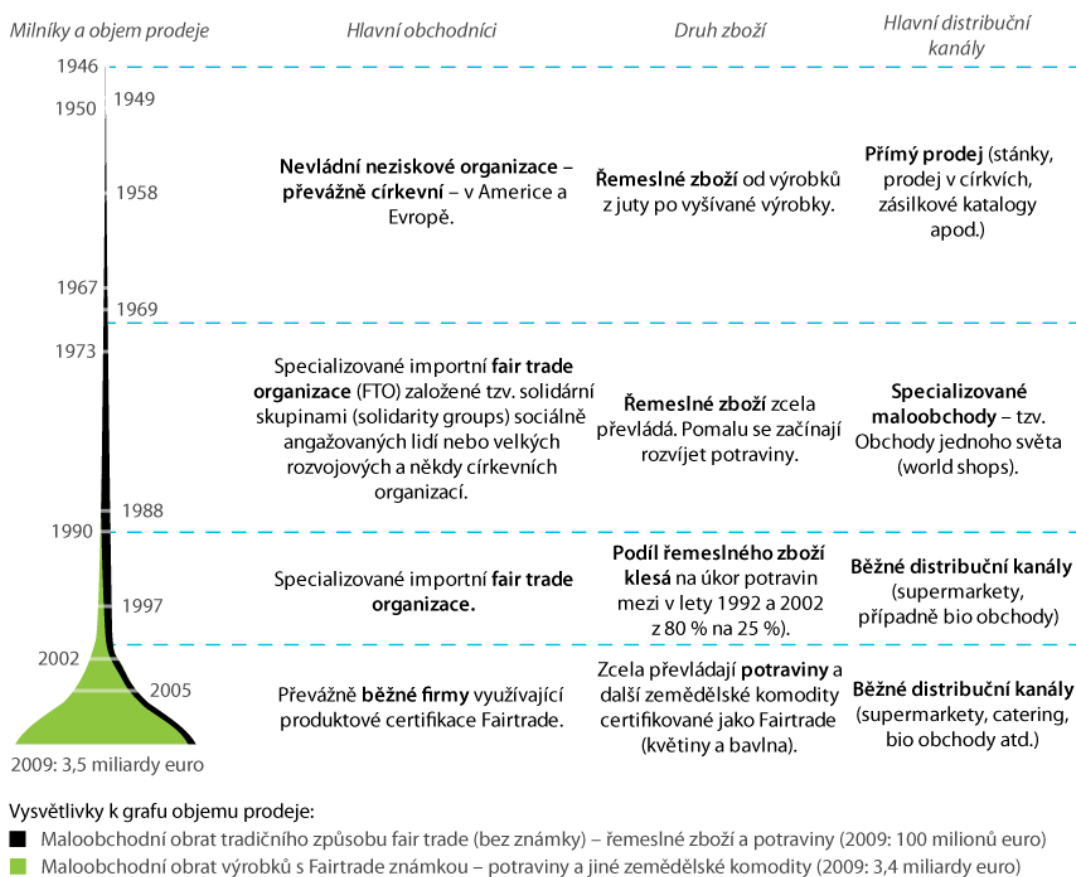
Milníky a objem prodeje | Hlavní obchodníci | Druh zboží | Hlavní distribuční kanály

1946
1950
1949
1958
1967
1969
1973
1988
1990
1997
2002
2005
2009: 3,5 miliardy euro

**Nevládní neziskové organizace – převážně církevní** – v Americe a Evropě.

**Řemeslné zboží** od výrobků z juty po vyšívané výrobky.

**Přímý prodej** (stánky, prodej v církvích, zásilkové katalogy apod.)

Specializované importní **fair trade organizace** (FTO) založené tzv. solidární skupinami (solidarity groups) sociálně angažovaných lidí nebo velkých rozvojových a někdy církevních organizací.

**Řemeslné zboží** zcela převládá. Pomalu se začínají rozvíjet potraviny.

**Specializované maloobchody** – tzv. Obchody jednoho světa (world shops).

Specializované importní **fair trade organizace.**

**Podíl řemeslného zboží klesá** na úkor potravin mezi v lety 1992 a 2002 z 80 % na 25 %).

**Běžné distribuční kanály** (supermarkety, případně bio obchody)

Převážně **běžné firmy** využívající produktové certifikace Fairtrade.

Zcela převládají **potraviny** a další zemědělské komodity certifikované jako Fairtrade (květiny a bavlna).

**Běžné distribuční kanály** (supermarkety, catering, bio obchody atd.)

Vysvětlivky k grafu objemu prodeje:
Maloobchodní obrat tradičního způsobu fair trade (bez známky) – řemeslné zboží a potraviny (2009: 100 milionů euro)
Maloobchodní obrat výrobků s Fairtrade známkou – potraviny a jiné zemědělské komodity (2009: 3,4 miliardy euro)